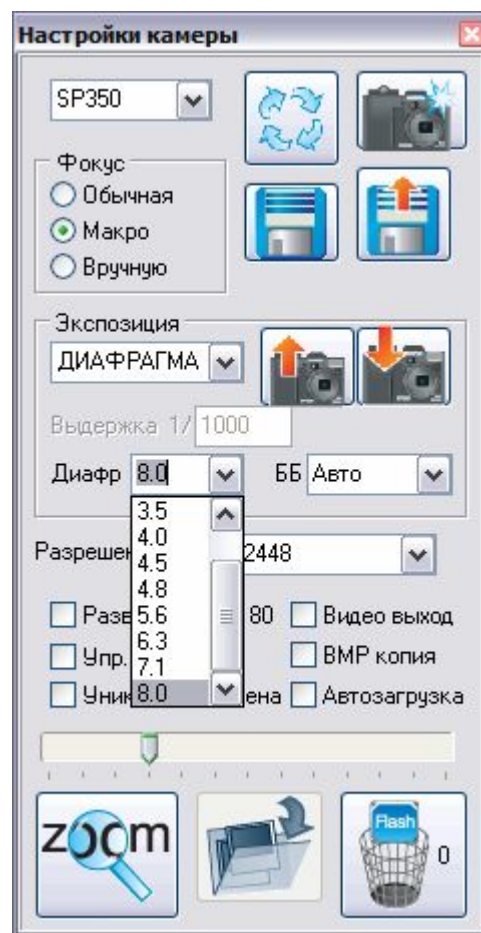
Настройки камеры

SP350

Фокус
Обычная
Макро
Вручную

Экспозиция
ДИАФРАГМА

Выдержка 1/ 1000

Диафр 8.0
ББ Авто

3.5
4.0
4.5
4.8
5.6
6.3
7.1
8.0

Разрешен 2448

Разв 80
Видео выход
Упр.
BMP копия
Уник ена
Автозагрузка

zoom

Flash
0